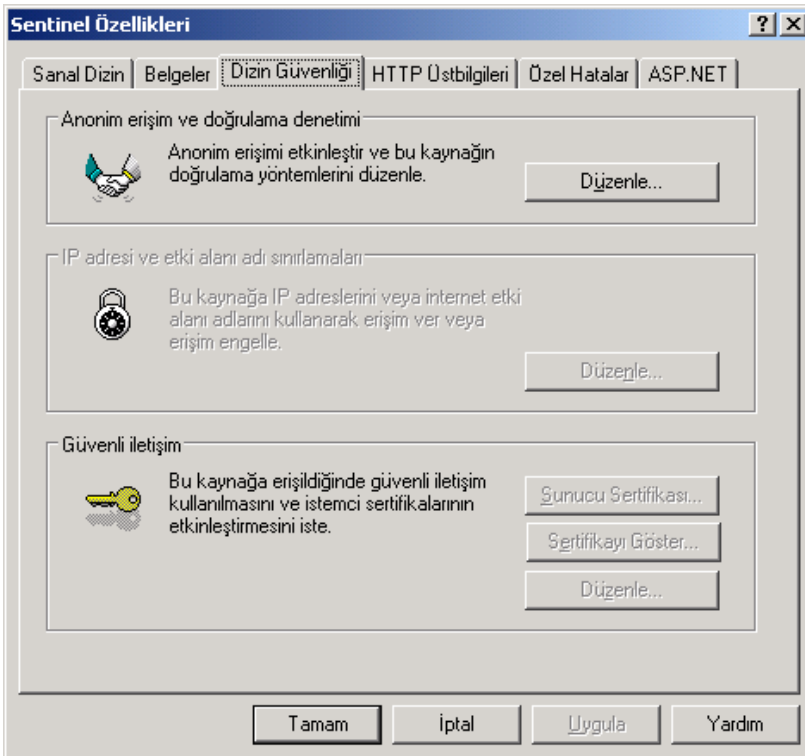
Sentinel Özellikleri

?
X

Sanal Dizin | Belgeler | Dizin Güvenliği | HTTP Üstbilgileri | Özel Hatalar | ASP.NET

Anonim erişim ve doğrulama denetimi

Anonim erişimi etkinleştir ve bu kaynağın doğrulama yöntemlerini düzenle.

Düzenle...

IP adresi ve etki alanı adı sınırlamaları

Bu kaynağa IP adreslerini veya internet etki alanı adlarını kullanarak erişim ver veya erişim engelle.

Düzenle...

Güvenli iletişim

Bu kaynağa erişildiğinde güvenli iletişim kullanılmasını ve istemci sertifikalarının etkinleştirmesini iste.

Sunucu Sertifikası...

Sertifikayı Göster...

Düzenle...

Tamam | İptal | Uygula | Yardım